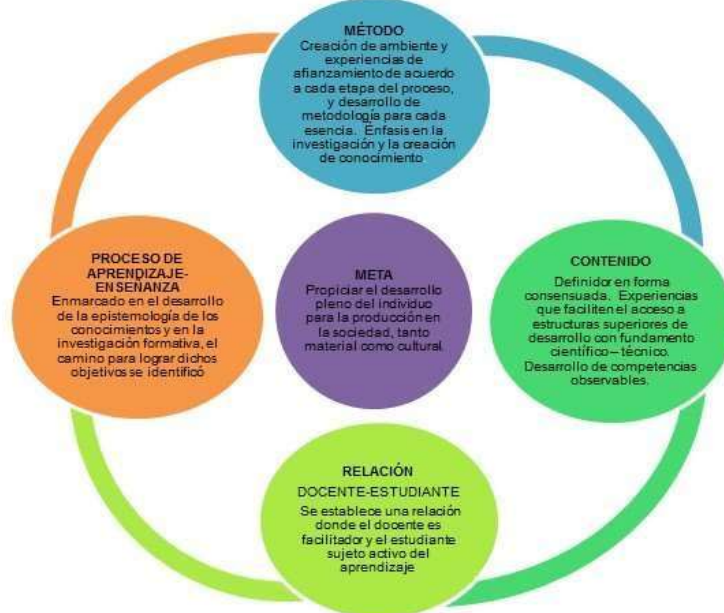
MÉTODO
Creación de ambiente y experiencias de afianzamiento de acuerdo a cada etapa del proceso, y desarrollo de metodología para cada esencia. Énfasis en la investigación y la creación de conocimiento

PROCESO DE APRENDIZAJE-ENSEÑANZA
Enmarcado en el desarrollo de la epistemología de los conocimientos y en la investigación formativa, el camino para lograr dichos objetivos se identificó

META
Propiciar el desarrollo pleno del individuo para la producción en la sociedad, tanto material como cultural.

CONTENIDO
Definidor en forma consensuada. Experiencias que faciliten el acceso a estructuras superiores de desarrollo con fundamento científico – técnico. Desarrollo de competencias observables.

RELACIÓN
DOCENTE-ESTUDIANTE
Se establece una relación donde el docente es facilitador y el estudiante sujeto activo del aprendizaje